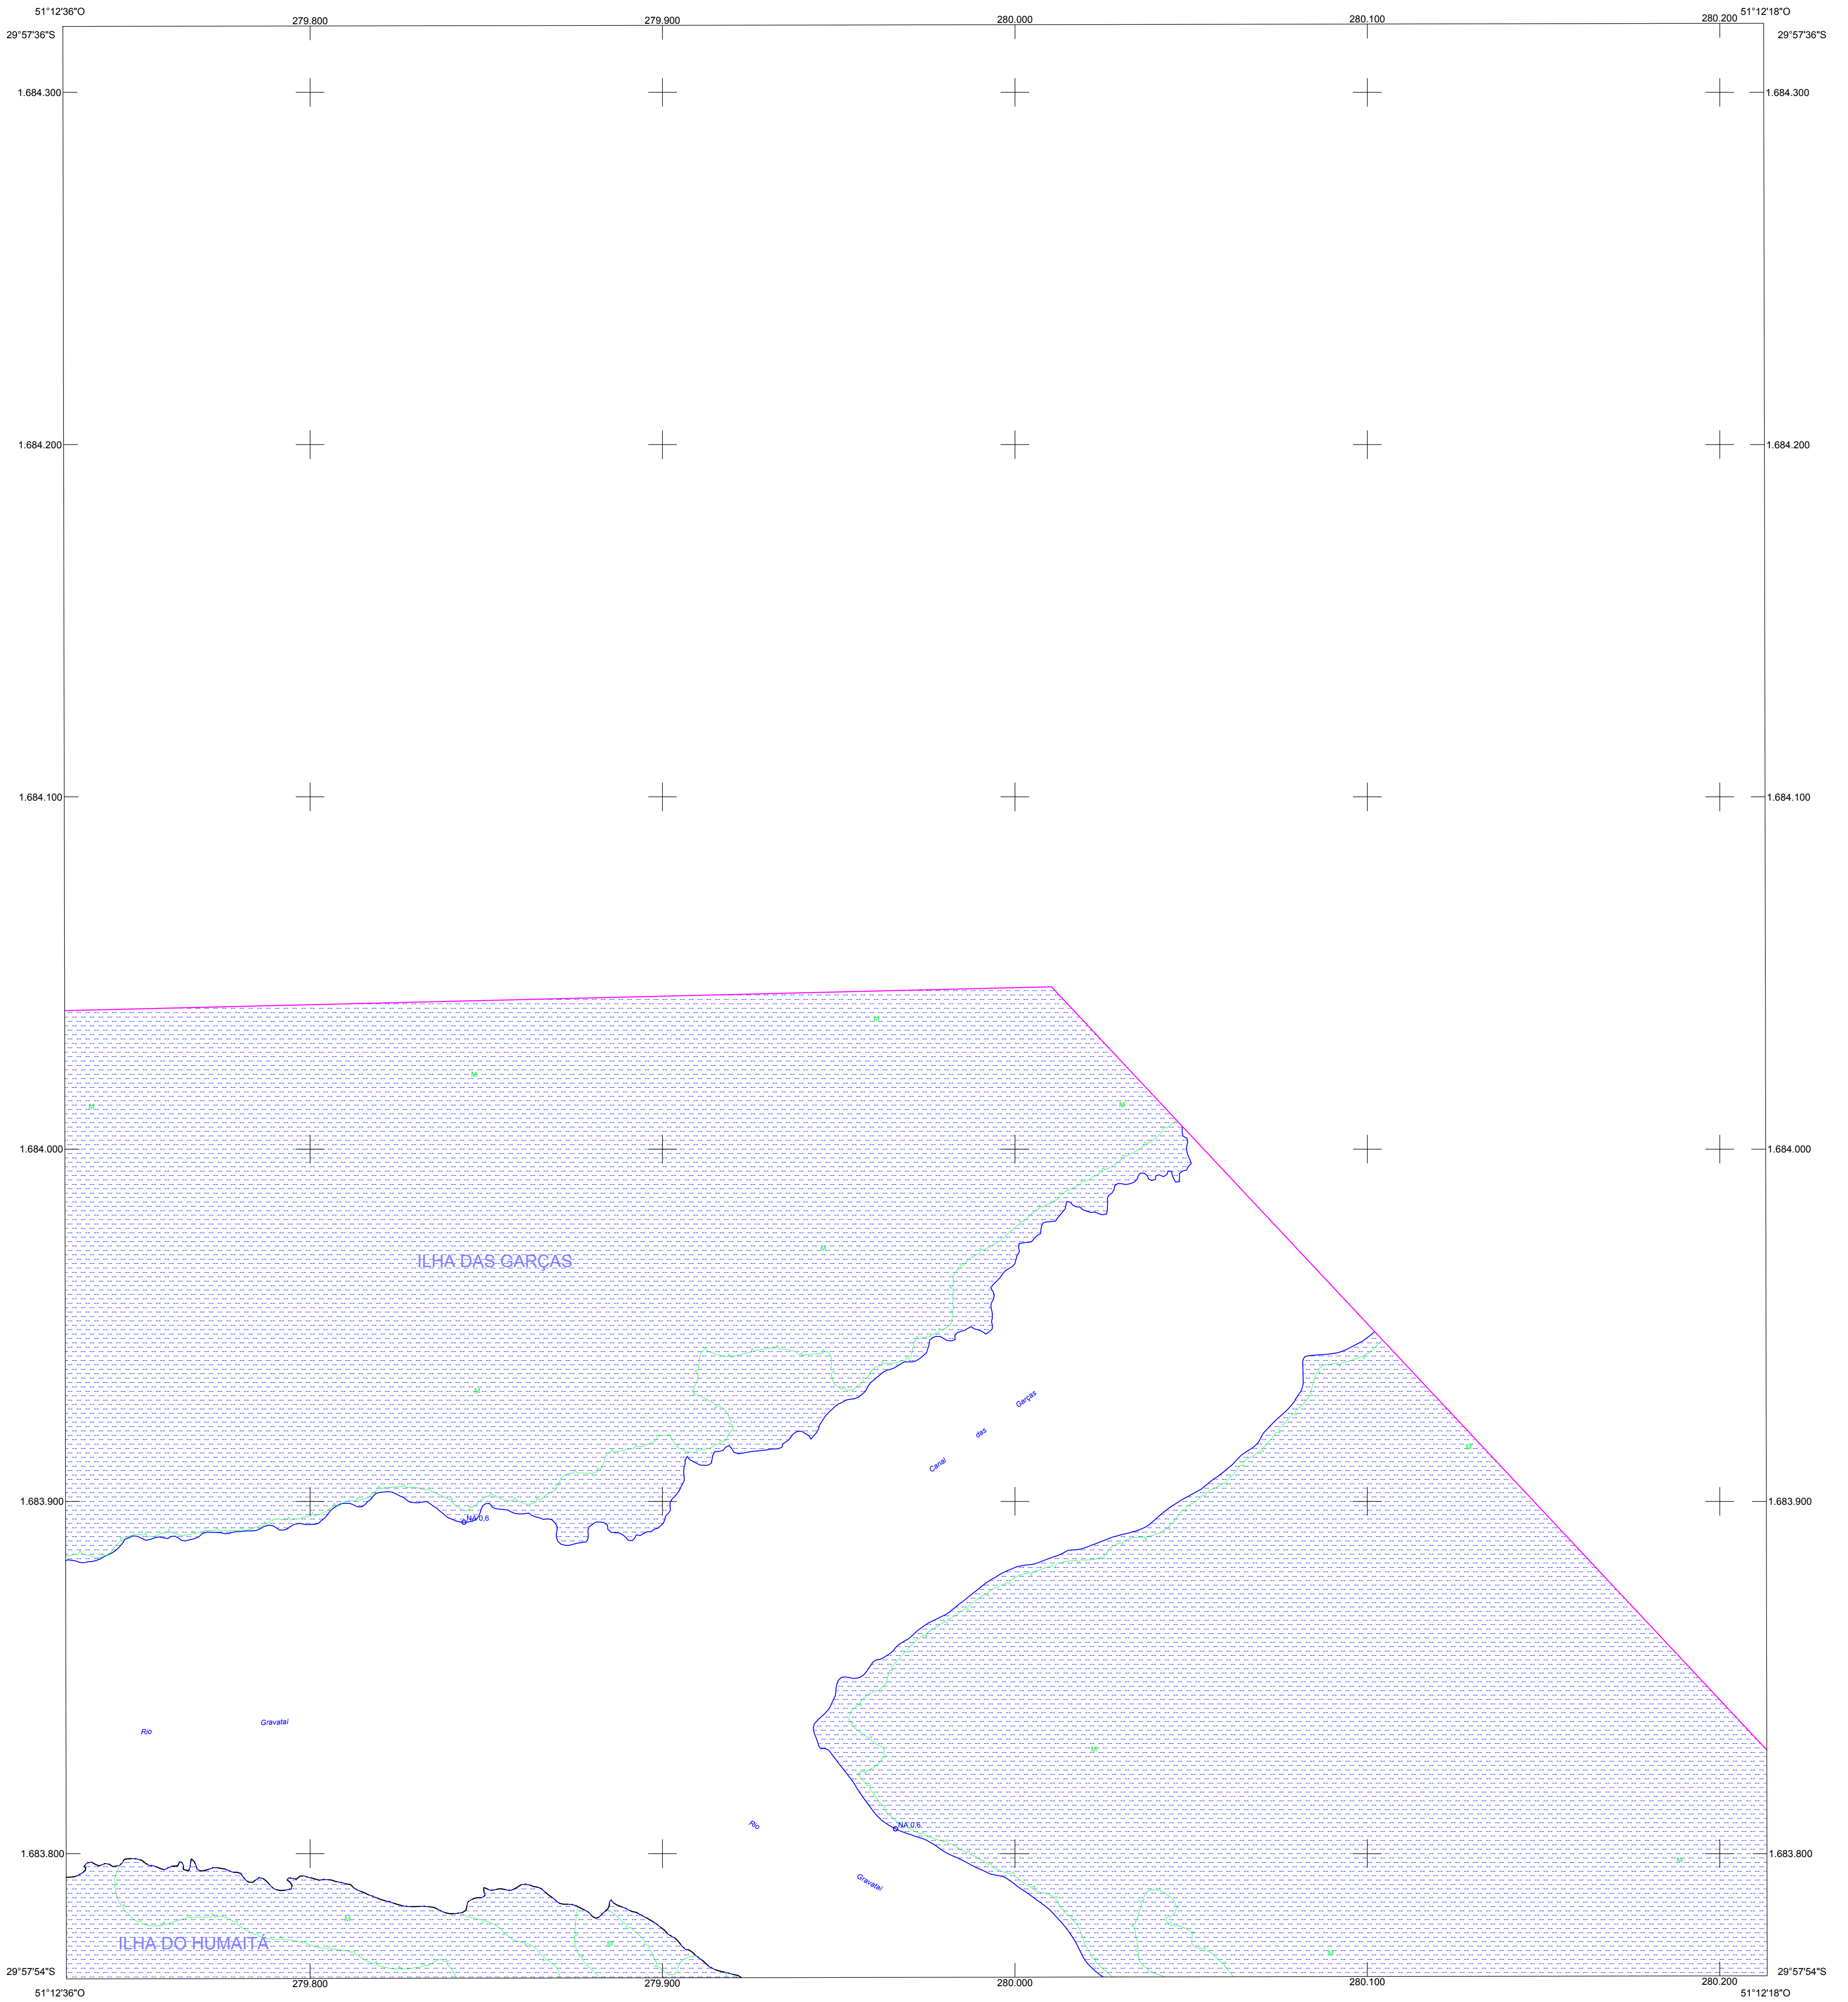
51°12'36"O
279.800
279.900
280.000
280.100
280.200
51°12'18"O
29°57'36"S
29°57'36"S
1.684.300
1.684.300
1.684.200
1.684.200
1.684.100
1.684.100
M
M
M
M
1.684.000
1.684.000
M
ILHA DAS GARÇAS
M
Garças
das
Canal
M
1.683.900
1.683.900
NA 0,6
Rio
Gravataí
M
NA 0,6
Rio
1.683.800
1.683.800
M
Gravataí
M
ILHA DO HUMAITÁ
M
M
29°57'54"S
29°57'54"S
279.800
279.900
280.000
280.100
280.200
51°12'36"O
51°12'18"O